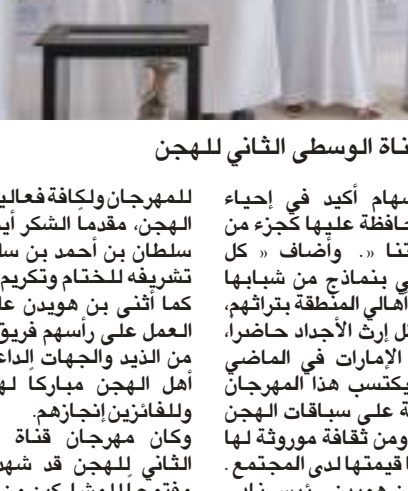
ناة الوسطى الثاني للهجن

سهام أكيد في إحياء حافظة عليها كجزء من تنا ». وأضاف « كل ي بنماذج من شبابها أهالي المنطقة بتراثهم، ل إرث الأجداد حاضرا، الإمارات في الماضي يكتسب هذا المهرجان ة على سباقات الهجن ومن ثقافة موروثة لها ا قيمتها لدى المجتمع. بن هويدن رئيس نادي

للمهرجان ولكافة فعالي الهجن، مقدماً الشكر أي سلطان بن أحمد بن سا تشريفه للختام وتكريم كما أثنى بن هويدن عل العمل على رأسهم فريق من الذيد والجهات الداع أهل الهجن مباركاً له وللفائزين إنجازهم.
وكان مهرجان قناة الثاني للهجن قد شهد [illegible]